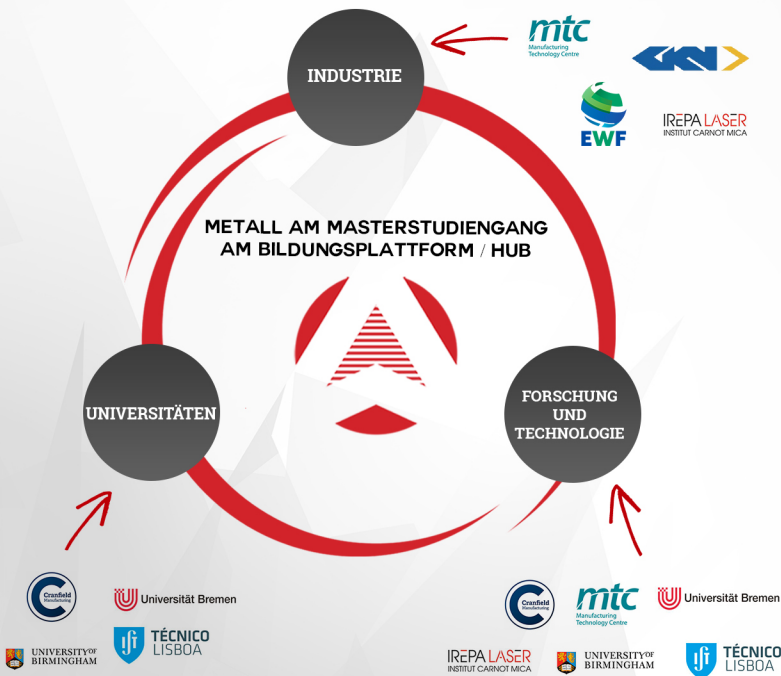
INDUSTRIE

mtc
Manufacturing Technology Centre

GKN

EWF

IREPA LASER
INSTITUT CARNOT MICA

METALL AM MASTERSTUDIENGANG
AM BILDUNGSPLATTFORM / HUB

UNIVERSITÄTEN

FORSCHUNG
UND
TECHNOLOGIE

Cranfield Manufacturing

Universität Bremen

UNIVERSITY OF BIRMINGHAM

TÉCNICO LISBOA

Cranfield Manufacturing

mtc
Manufacturing Technology Centre

Universität Bremen

IREPA LASER
INSTITUT CARNOT MICA

UNIVERSITY OF BIRMINGHAM

TÉCNICO LISBOA